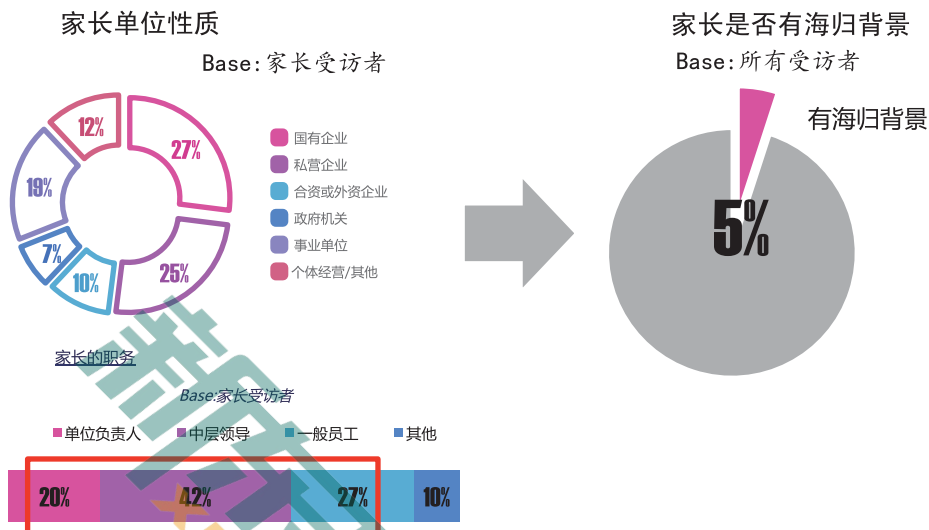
家长单位性质

Base:家长受访者

12%
27%
19%
7%
10%
25%

国有企业
私营企业
合资或外资企业
政府机关
事业单位
个体经营/其他

家长的职务

Base:家长受访者

单位负责人
中层领导
一般员工
其他

20%
42%
27%
10%

家长是否有海归背景

Base:所有受访者

有海归背景

5%